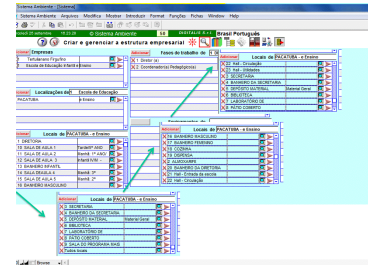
Sistema Ambiente - [Sistema]
Sistema Ambiente Arquivo Modifica Mostrar Introduzir Format Funções Ficha Window Help
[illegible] 05 setembro 19.23.28 © Sistema Ambiente 58 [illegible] Brasil Português
Criar e gerenciar a estrutura empresarial

Adicionar Empresas
1 Tertulianeo Frigorífico
2 Escola de Educação Infantil e Ensino

Adicionar Tipos de trabalho de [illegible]
1 Diretor (a)
2 Coordenador(a) Pedagógico(a)

Adicionar Localizações de Escola de Educação
PACATUBA e Ensino

Adicionar Locais de PACATUBA - e Ensino
1 DIRETORIA
10 SALA DE AULA 1 Tarde/1º ANO
11 SALA DE AULA 2 Manhã 1º ANO
12 SALA DE AULA 3 Infantil IV/V
13 BANHEIRO INFANTIL
14 SALA DE AULA 4 Manhã 2º
15 SALA DE AULA 5 Manhã 2º
16 BANHEIRO MASCULINO

Adicionar Locais de PACATUBA - e Ensino
22 Hall - Circulação
23 Hall - Refeitório
3 SECRETARIA
4 BANHEIRO DA SECRETARIA
5 DEPOSITO MATERIAL Material Geral
6 BIBLIOTECA
7 LABORATÓRIO DE
8 PATIO COBERTO

Adicionar Locais de PACATUBA - e Ensino
16 BANHEIRO MASCULINO
17 BANHEIRO FEMININO
18 COZINHA
19 DESPENSA
2 ALMOXARIFE
20 BANHEIRO DA DIRETORIA
21 Hall - Entrada da escola
22 Hall - Circulação

Adicionar Locais de PACATUBA - e Ensino
3 SECRETARIA
4 BANHEIRO DA SECRETARIA
5 DEPOSITO MATERIAL Material Geral
6 BIBLIOTECA
7 LABORATÓRIO DE
8 PATIO COBERTO
9 SALA DO PROGRAMA MAIS
Todos locais

Browse